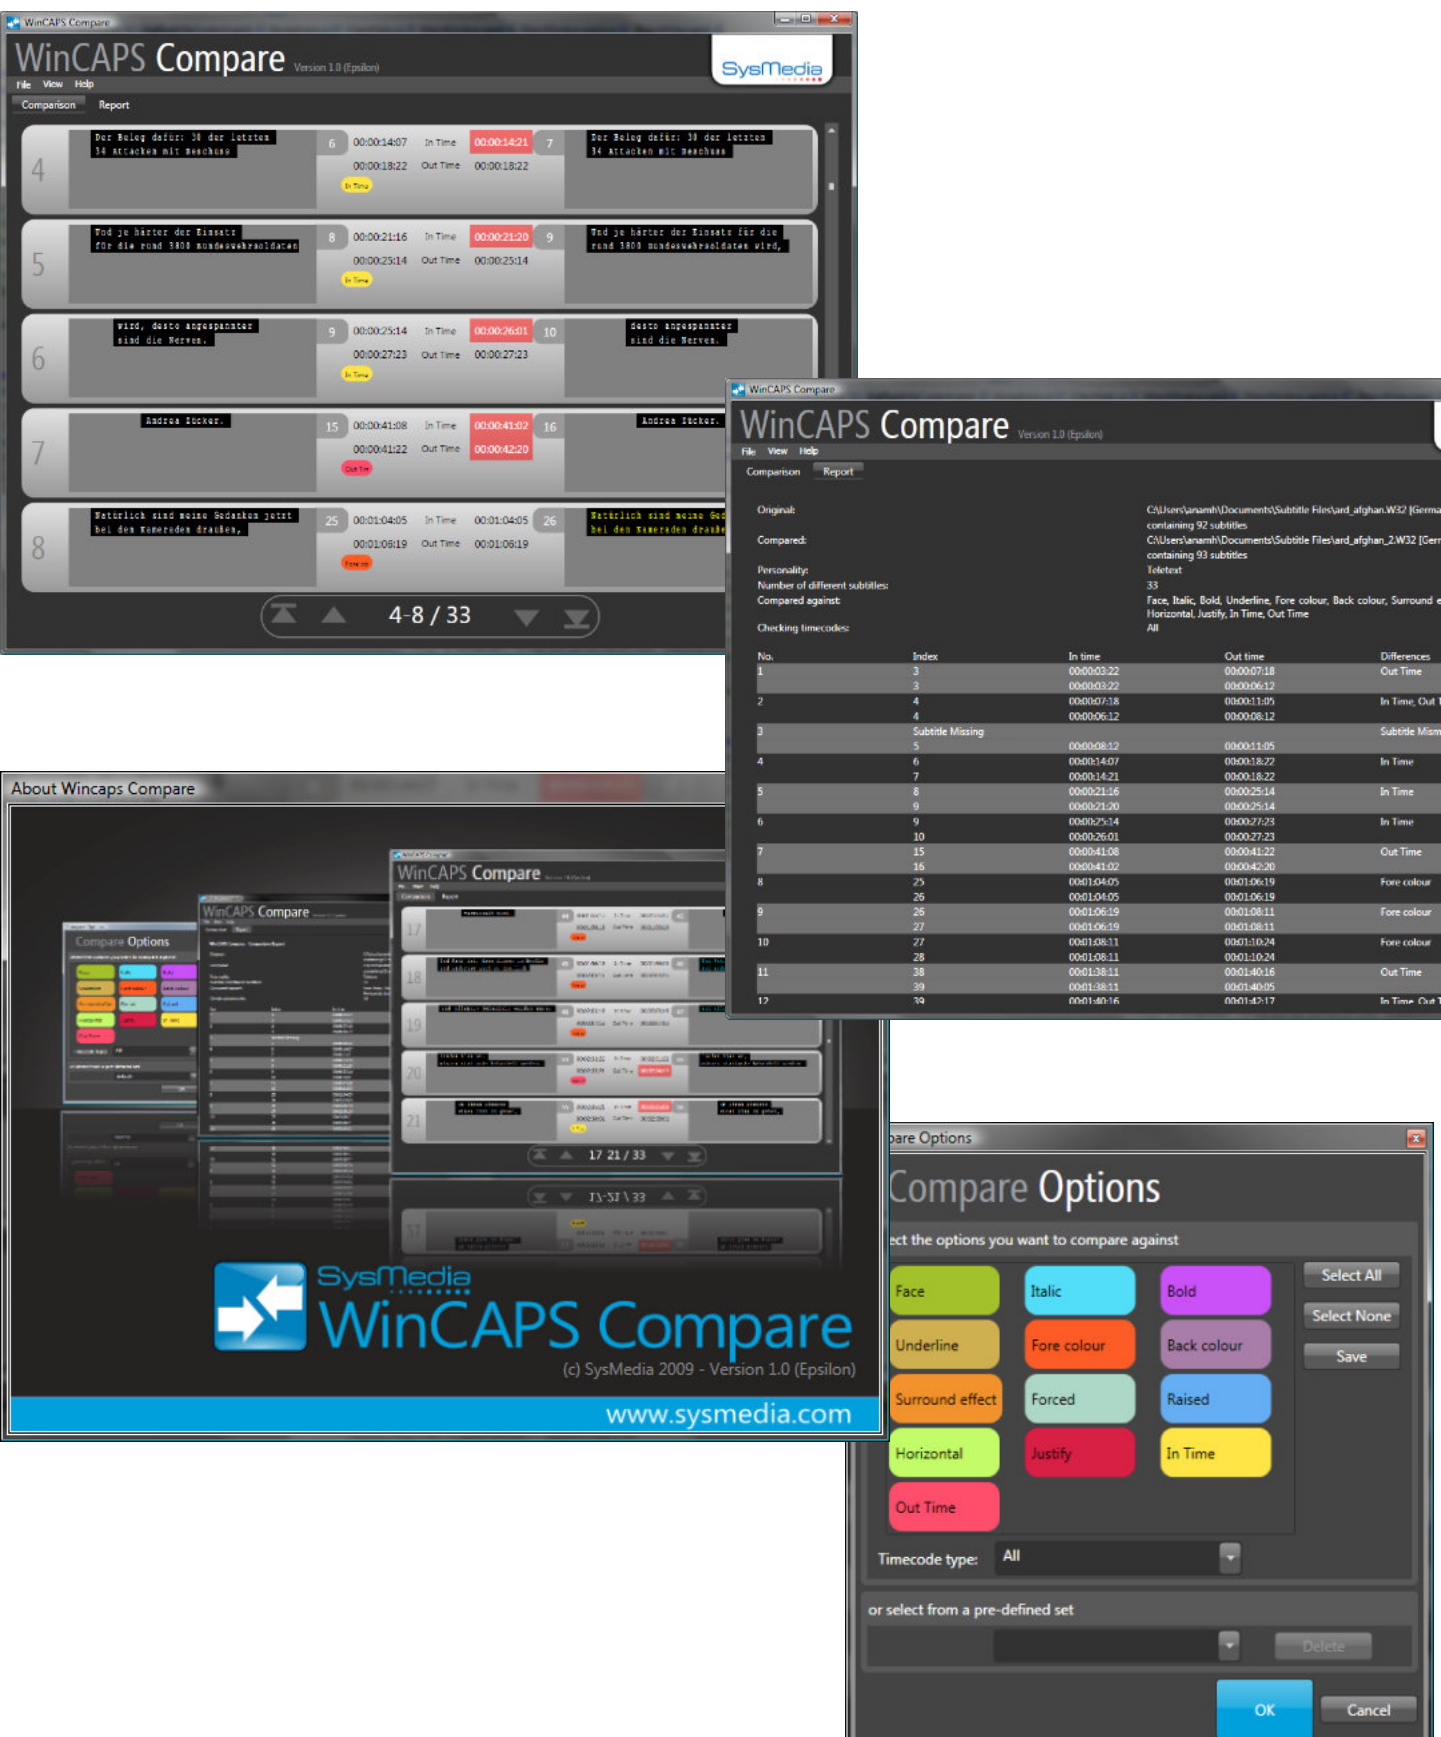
WinCAPS Compare

WinCAPS Compare Version 1.0 (Epsilon)

SysMedia

File View Help

Comparison Report

4

Der Beleg dafür: 38 der letzten 34 Attacken mit Beschuss

6 00:00:14:07 In Time 00:00:14:21 7

00:00:18:22 Out Time 00:00:18:22

In Time

Der Beleg dafür: 38 der letzten 34 Attacken mit Beschuss

5

Und je härter der Einsatz für die rund 3800 Bundeswehrsoldaten

8 00:00:21:16 In Time 00:00:21:20 9

00:00:25:14 Out Time 00:00:25:14

In Time

Und je härter der Einsatz für die rund 3800 Bundeswehrsoldaten wird,

6

wird, desto angespannter sind die Nerven.

9 00:00:25:14 In Time 00:00:26:01 10

00:00:27:23 Out Time 00:00:27:23

In Time

desto angespannter sind die Nerven.

7

Andrea Zücker.

15 00:00:41:08 In Time 00:00:41:02 16

00:00:41:22 Out Time 00:00:42:20

Out Time

Andrea Zücker.

8

Natürlich sind meine Gedanken jetzt bei den Kameraden draußen,

25 00:01:04:05 In Time 00:01:04:05 26

00:01:06:19 Out Time 00:01:06:19

Fore co

Natürlich sind meine Ged bei den Kameraden drauße

4-8 / 33

WinCAPS Compare

WinCAPS Compare Version 1.0 (Epsilon)

File View Help

Comparison Report

Original: C:\Users\anamh\Documents\Subtitle Files\ard_afghan.W32 [Germa containing 92 subtitles

Compared: C:\Users\anamh\Documents\Subtitle Files\ard_afghan_2.W32 [Gern containing 93 subtitles

Personality: Teletext

Number of different subtitles: 33

Compared against: Face, Italic, Bold, Underline, Fore colour, Back colour, Surround e Horizontal, Justify, In Time, Out Time

Checking timecodes: All

| No. | Index | In time | Out time | Differences |
|---|---|---|---|---|
| 1 | 3 | 00:00:03:22 | 00:00:07:18 | Out Time |
| | 3 | 00:00:03:22 | 00:00:06:12 | |
| 2 | 4 | 00:00:07:18 | 00:00:11:05 | In Time, Out |
| | 4 | 00:00:06:12 | 00:00:08:12 | |
| 3 | Subtitle Missing | | | Subtitle Mism |
| | 5 | 00:00:08:12 | 00:00:11:05 | |
| 4 | 6 | 00:00:14:07 | 00:00:18:22 | In Time |
| | 7 | 00:00:14:21 | 00:00:18:22 | |
| 5 | 8 | 00:00:21:16 | 00:00:25:14 | In Time |
| | 9 | 00:00:21:20 | 00:00:25:14 | |
| 6 | 9 | 00:00:25:14 | 00:00:27:23 | In Time |
| | 10 | 00:00:26:01 | 00:00:27:23 | |
| 7 | 15 | 00:00:41:08 | 00:00:41:22 | Out Time |
| | 16 | 00:00:41:02 | 00:00:42:20 | |
| 8 | 25 | 00:01:04:05 | 00:01:06:19 | Fore colour |
| | 26 | 00:01:04:05 | 00:01:06:19 | |
| 9 | 26 | 00:01:06:19 | 00:01:08:11 | Fore colour |
| | 27 | 00:01:06:19 | 00:01:08:11 | |
| 10 | 27 | 00:01:08:11 | 00:01:10:24 | Fore colour |
| | 28 | 00:01:08:11 | 00:01:10:24 | |
| 11 | 38 | 00:01:38:11 | 00:01:40:16 | Out Time |
| | 39 | 00:01:38:11 | 00:01:40:05 | |
| 12 | 39 | 00:01:40:16 | 00:01:42:17 | In Time, Out T |

About Wincaps Compare

Compare Options

WinCAPS Compare

WinCAPS Compare

17 21 / 33

SysMedia

WinCAPS Compare

(c) SysMedia 2009 - Version 1.0 (Epsilon)

www.sysmedia.com

pare Options

Compare Options

ect the options you want to compare against

Face Italic Bold Select All

Underline Fore colour Back colour Select None

Surround effect Forced Raised Save

Horizontal Justify In Time

Out Time

Timecode type: All

or select from a pre-defined set

Delete

OK Cancel